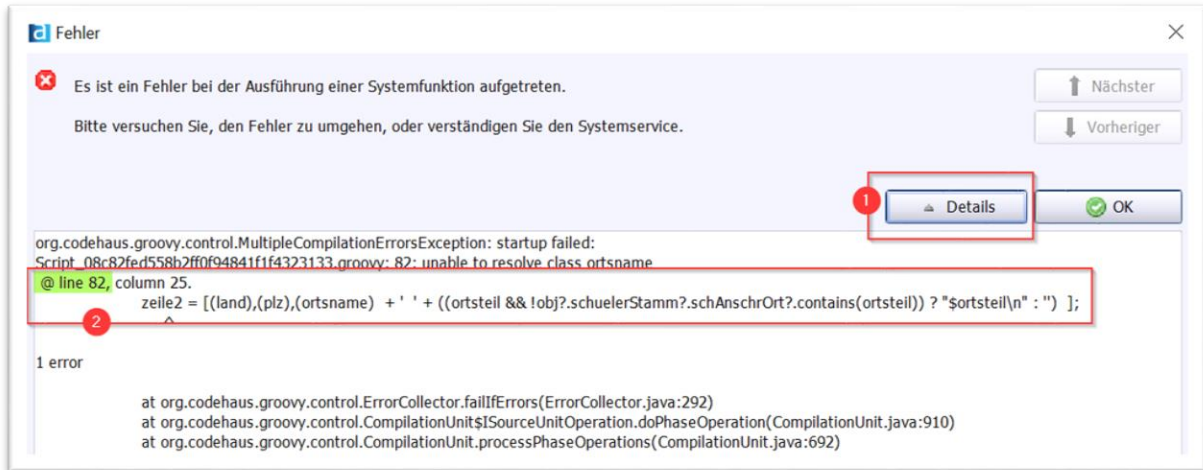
d Fehler

Es ist ein Fehler bei der Ausführung einer Systemfunktion aufgetreten.

Bitte versuchen Sie, den Fehler zu umgehen, oder verständigen Sie den Systemservice.

Nächster

Vorheriger

1

Details

OK

org.codehaus.groovy.control.MultipleCompilationErrorsException: startup failed:
Script_08c82fed558b2ff0f94841f1f4323133.groovy: 82: unable to resolve class ortsname
@ line 82, column 25.
zeile2 = [(land),(plz),(ortsname) + ' ' + ((ortsteil && !obj?.schuelerStamm?.schAnschrOrt?.contains(ortsteil)) ? "$ortsteil\n" : '') ];
^

2

1 error

at org.codehaus.groovy.control.ErrorCollector.failIfErrors(ErrorCollector.java:292)
at org.codehaus.groovy.control.CompilationUnit$ISourceUnitOperation.doPhaseOperation(CompilationUnit.java:910)
at org.codehaus.groovy.control.CompilationUnit.processPhaseOperations(CompilationUnit.java:692)